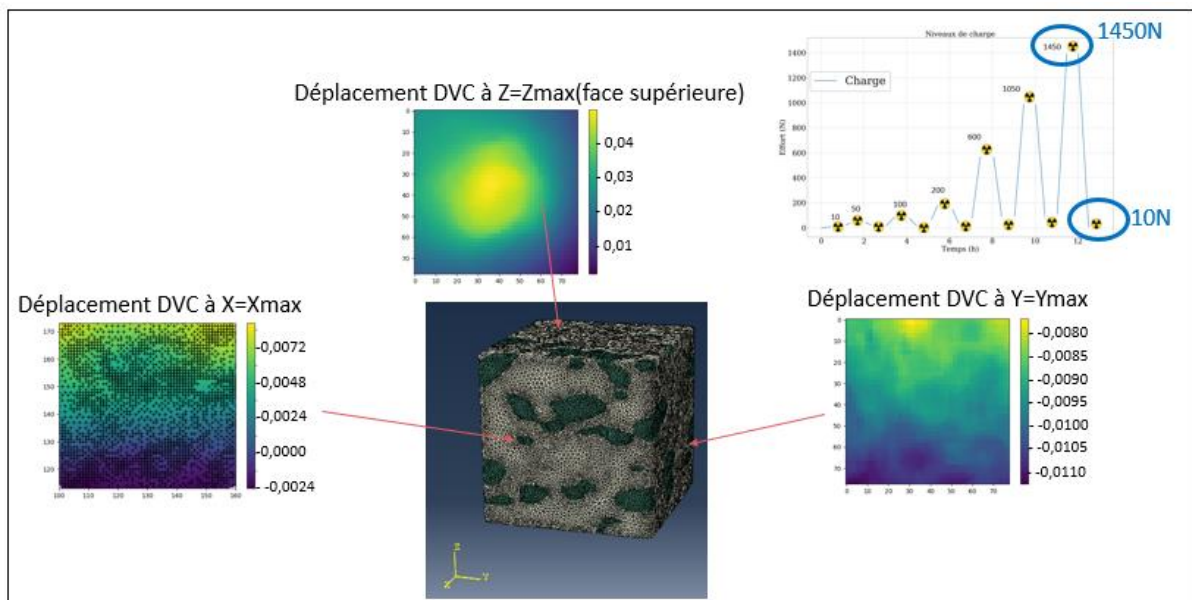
Déplacement DVC à Z=Zmax(face supérieure)

0,04
0,03
0,02
0,01

0 10 20 30 40 50 60 70

Niveaux de charge

Charge

1450N

1450
1050
600
200
100
50
10

10N

Effort (N)
Temps (h)

0 2 4 6 8 10 12

Déplacement DVC à X=Xmax

0,0072
0,0048
0,0024
0,0000
-0,0024

100 110 120 130 140 150 160

Déplacement DVC à Y=Ymax

-0,0080
-0,0085
-0,0090
-0,0095
-0,0100
-0,0105
-0,0110

0 10 20 30 40 50 60 70

Z
X Y